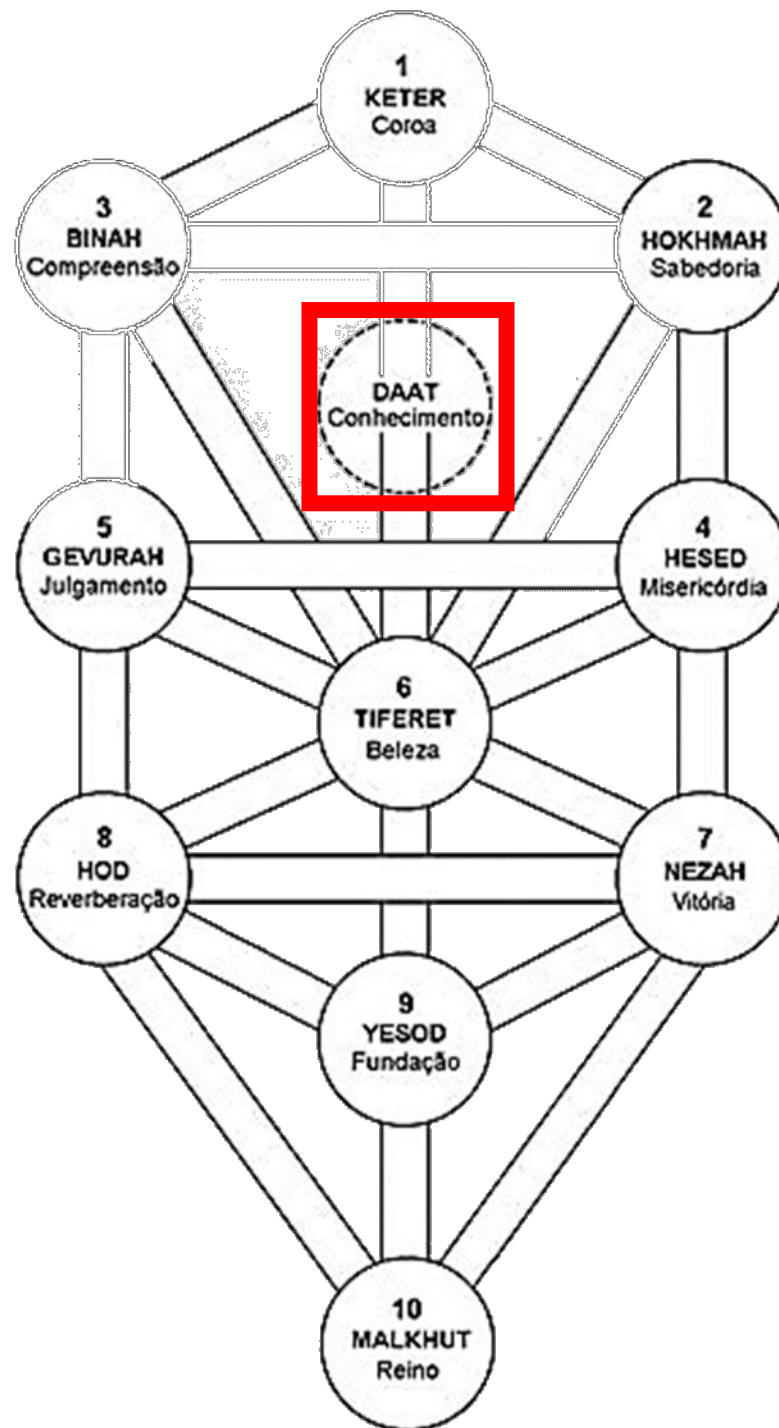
1
KETER
Coroa

3
BINAH
Compreensão

2
HOKHMAH
Sabedoria

DAAT
Conhecimento

5
GEVURAH
Julgamento

4
HESED
Misericórdia

6
TIFERET
Beleza

8
HOD
Reverberação

7
NEZAH
Vitória

9
YESOD
Fundação

10
MALKHUT
Reino